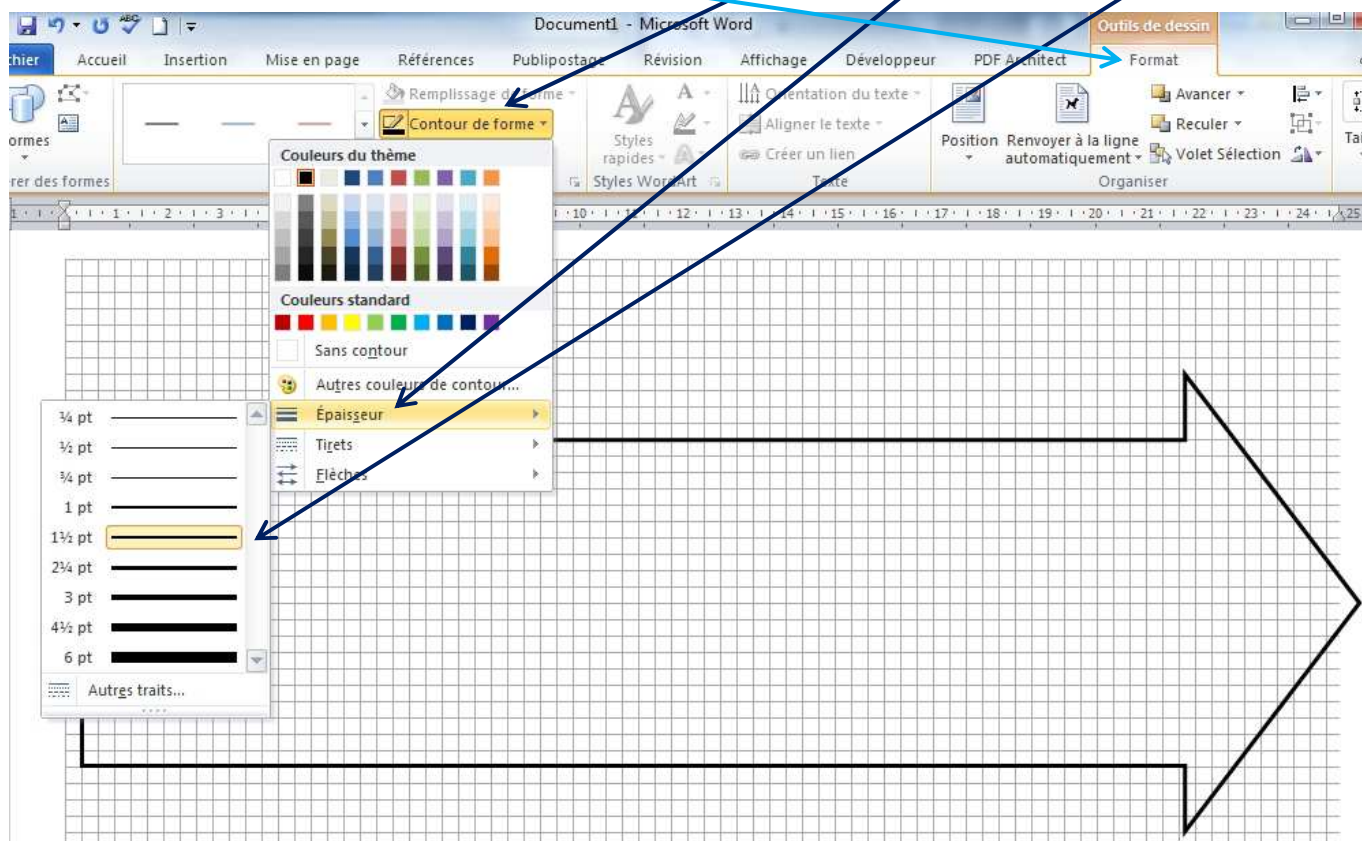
Document1 - Microsoft Word

Outils de dessin

chier Accueil Insertion Mise en page Références Publipostage Révision Affichage Développeur PDF Architect Format

ormes

rer des formes

Remplissage de forme

Contour de forme

Couleurs du thème

Couleurs standard

Sans contour

Autres couleurs de contour...

Épaisseur

Tirets

Flèches

¼ pt

½ pt

¾ pt

1 pt

1½ pt

2¼ pt

3 pt

4½ pt

6 pt

Autres traits...

Styles rapides

Styles WordArt

Orientation du texte

Aligner le texte

Créer un lien

Texte

Position

Renvoyer à la ligne automatiquement

Avancer

Reculer

Volet Sélection

Organiser

Tai

1 · 2 · 3 · 10 · 11 · 12 · 13 · 14 · 15 · 16 · 17 · 18 · 19 · 20 · 21 · 22 · 23 · 24 · 25